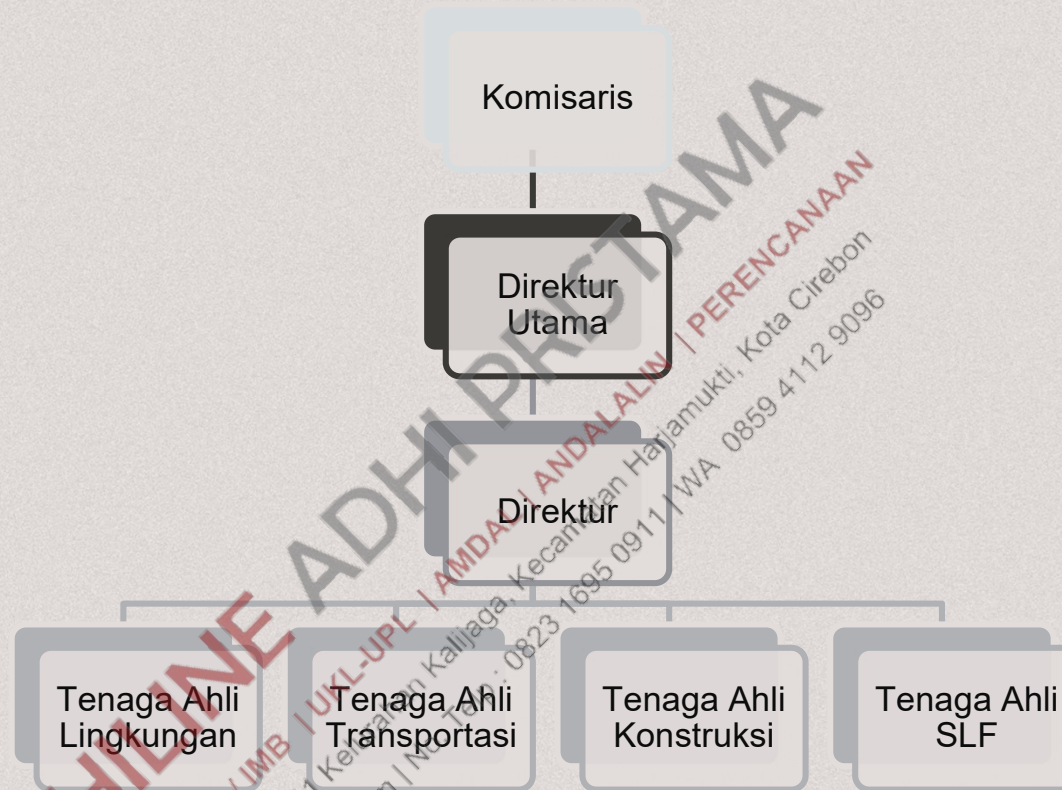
Komisaris

Direktur Utama

Direktur

Tenaga Ahli Lingkungan

Tenaga Ahli Transportasi

Tenaga Ahli Konstruksi

Tenaga Ahli SLF

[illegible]LINE ADHI PRSTAMA

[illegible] IMB | UKL-UPL | AMDAL | ANDALALIN | PERENCANAAN

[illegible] Kelurahan Kalijaga, Kecamatan Harjamukti, Kota Cirebon

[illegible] | No. Telp : 0823 1695 0911 | WA 0859 4112 9096